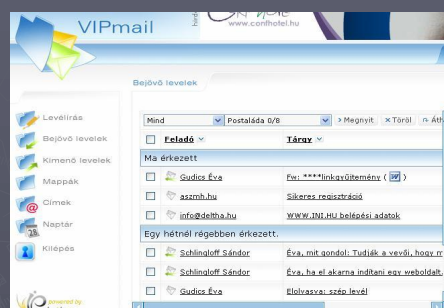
VIPmail

www.confhotel.hu

Bejövő levelek

Levélírás
Bejövő levelek
Kimenő levelek
Mappák
Címek
Naptár
Kilépés

Mind
Postaláda 0/8
» Megnyit
× Töröl

| | | Feladó | Tárgy |
|---|---|---|---|
| Ma érkezett | | | |
| | | Gudics Éva | Fw: ****linkgyűjtemény ( ) |
| | | aszmh.hu | Sikeres regisztráció |
| | | info@deltha.hu | WWW.INI.HU belépési adatok |
| Egy hétnél régebben érkezett. | | | |
| | | Schlingloff Sándor | Éva, mit gondol: Tudják a vevői, hogy m |
| | | Schlingloff Sándor | Éva, ha el akarna indítani egy weboldalt, |
| | | Gudics Éva | Elolvasva: szép levél |

powered by